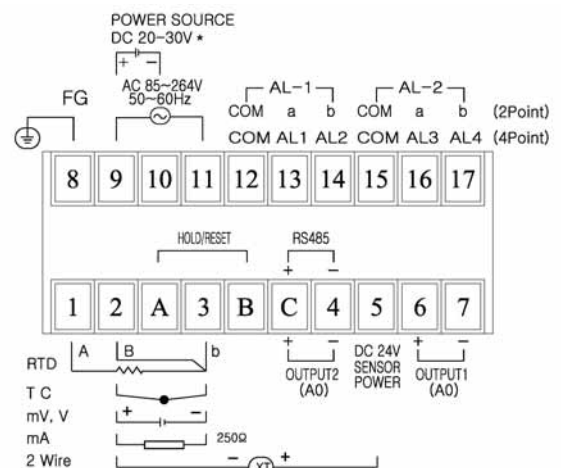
POWER SOURCE
DC 20~30V *
+ −
AC 85~264V
50~60Hz
FG
AL−1
COM a b
AL−2
COM a b (2Point)
COM AL1 AL2 COM AL3 AL4 (4Point)

| 8 | 9 | 10 | 11 | 12 | 13 | 14 | 15 | 16 | 17 |
|---|---|---|---|---|---|---|---|---|---|

HOLD/RESET
RS485
+ −

| 1 | 2 | A | 3 | B | C | 4 | 5 | 6 | 7 |
|---|---|---|---|---|---|---|---|---|---|

RTD A B b
+ −
OUTPUT2 (A0)
DC 24V SENSOR POWER
+ −
OUTPUT1 (A0)
T C
mV, V + −
mA 250Ω
2 Wire − XT +